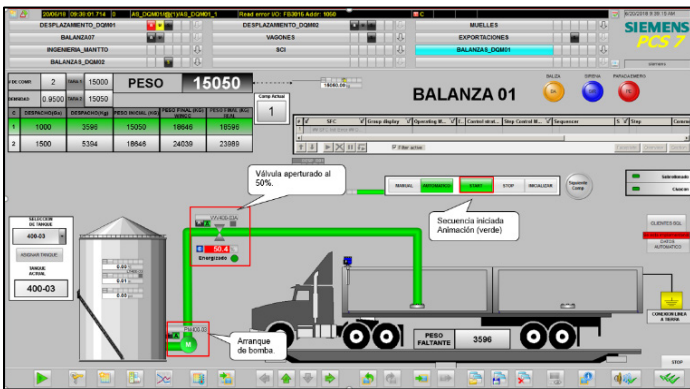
20/06/18 09:39:01.714 AS_DQM01/1)/AS_DQM01_1 Read error I/O: FS3016 Addr: 1050

DESPLAZAMIENTO_DQM001
DESPLAZAMIENTO_DQM002
MUELLES
BALANZA07
VAGONES
EXPORTACIONES
INGENIERIA_MANTTO
SCI
BALANZA8_DQM01
BALANZA9_DQM02

SIEMENS
PCS 7

PESO 15050

BALANZA 01

BALIZA SIRENA PARACAIDAS

Camp Actual
1

| Nº | DESPACHO(Kg) | DESPACHO(Kg) | PESO INICIAL (KG) | PESO FINAL (KG) | PESO FINAL (KG) |
|---|---|---|---|---|---|
| 1 | 1000 | 3596 | 15050 | 18646 | 18596 |
| 2 | 1500 | 5394 | 18646 | 24039 | 23989 |

2 15000
0.9500 15050

SFC Group display Operating M... Control stat... Step Control M... Sequences Step

Filter active

Válvula aperturado al 50%.

MANUAL AUTOMATICO START STOP INICIALIZAR

Secuencia iniciada Animación (verde)

SELECCION DE TANQUE
400-03
ASIGNAR TANQUE
TANQUE ACTUAL
400-03

50.4 %
Energizado

Arranque de bomba.

PESO FALTANTE 3596

CLIENTES SOL
DATOS AUTOMATICO
CONEXION LINEA A TIERRA
STOP